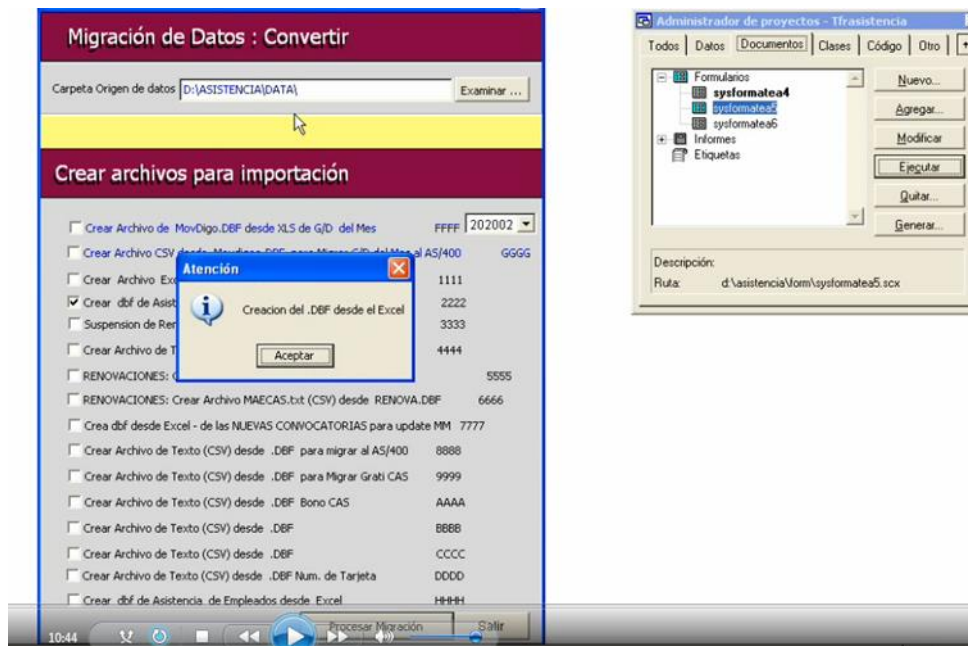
Migración de Datos : Convertir

Carpeta Origen de datos D:\ASISTENCIA\DATA\ Examinar ...

Crear archivos para importación

Crear Archivo de MovDigo.DBF desde XLS de G/D del Mes FFFF 202002

Crear Archivo CSV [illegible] GGGG

Crear Archivo Ex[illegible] 1111

Crear dbf de Asist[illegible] 2222

Suspension de Re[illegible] 3333

Crear Archivo de T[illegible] 4444

RENOVACIONES: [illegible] 5555

RENOVACIONES: Crear Archivo MAECAS.txt (CSV) desde RENOVA.DBF 6666

Crea dbf desde Excel - de las NUEVAS CONVOCATORIAS para update MM 7777

Crear Archivo de Texto (CSV) desde .DBF para migrar al AS/400 8888

Crear Archivo de Texto (CSV) desde .DBF para Migrar Grati CAS 9999

Crear Archivo de Texto (CSV) desde .DBF Bono CAS AAAA

Crear Archivo de Texto (CSV) desde .DBF BBBB

Crear Archivo de Texto (CSV) desde .DBF CCCC

Crear Archivo de Texto (CSV) desde .DBF Num. de Tarjeta DDDD

Crear dbf de Asistencia de Empleados desde Excel HHHH

Procesar Migración Salir

Atención

Creacion del .DBF desde el Excel

Aceptar

Administrador de proyectos - Tfrasistencia

Todos Datos Documentos Clases Código Otro

Formularios
sysformatea4
sysformatea5
sysformatea6
Informes
Etiquetas

Nuevo...
Agregar...
Modificar
Ejecutar
Quitar...
Generar...

Descripción:
Ruta: d:\asistencia\form\sysformatea5.scx

10:44